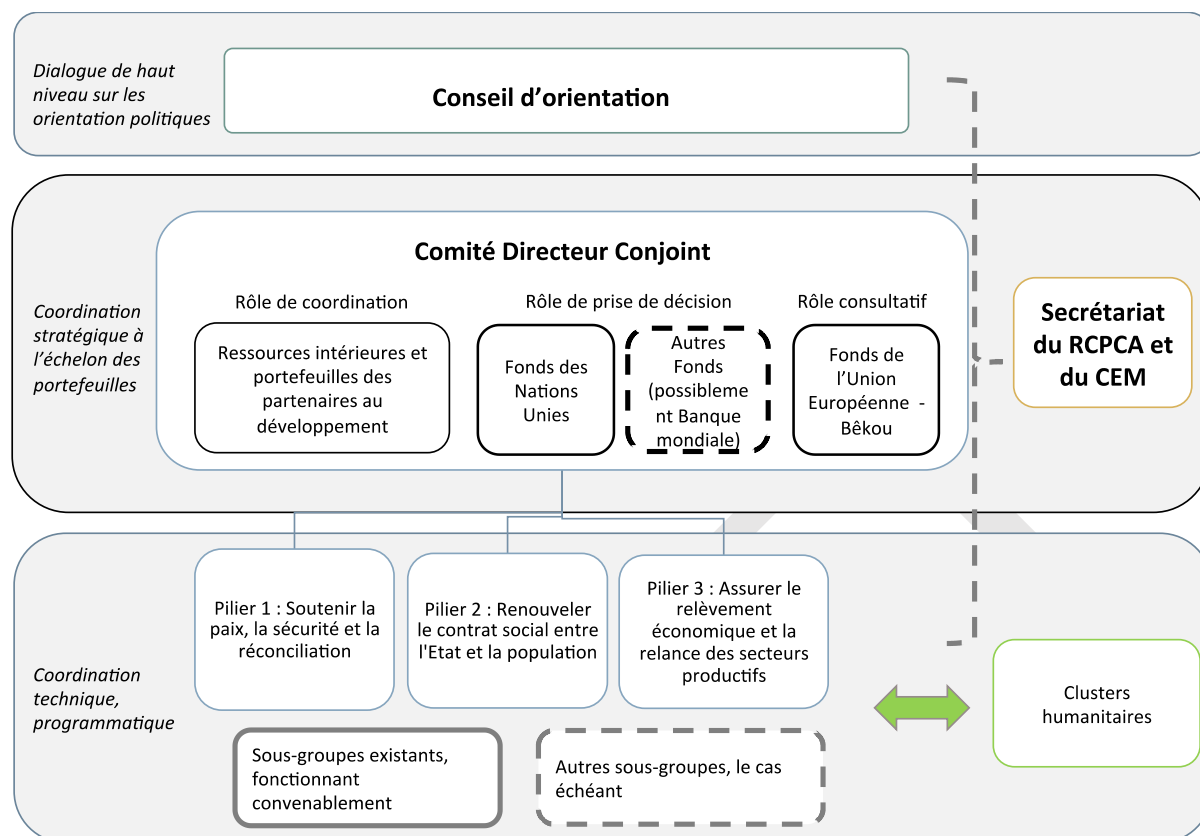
Dialogue de haut niveau sur les orientation politiques

Conseil d'orientation

Coordination stratégique à l'échelon des portefeuilles

Comité Directeur Conjoint

Rôle de coordination

Rôle de prise de décision

Rôle consultatif

Ressources intérieures et portefeuilles des partenaires au développement

Fonds des Nations Unies

Autres Fonds (possiblement Banque mondiale)

Fonds de l'Union Européenne - Bêkou

Secrétariat du RCPCA et du CEM

Coordination technique, programmatique

Pilier 1 : Soutenir la paix, la sécurité et la réconciliation

Pilier 2 : Renouveler le contrat social entre l'Etat et la population

Pilier 3 : Assurer le relèvement économique et la relance des secteurs productifs

Clusters humanitaires

Sous-groupes existants, fonctionnant convenablement

Autres sous-groupes, le cas échéant